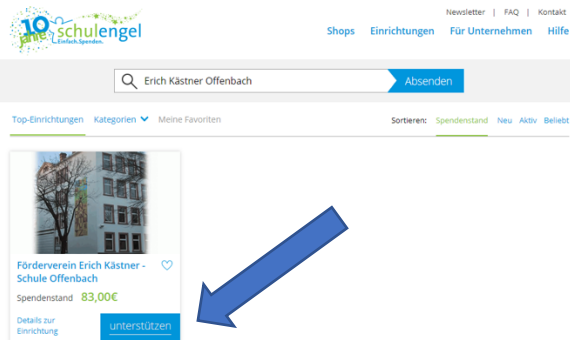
10 Jahre schulengel
Einfach.Spenden.

Newsletter | FAQ | Kontakt

Shops Einrichtungen Für Unternehmen Hilfe

Erich Kästner Offenbach

Absenden

Top-Einrichtungen Kategorien Meine Favoriten

Sortieren: Spendenstand Neu Aktiv Beliebt

Förderverein Erich Kästner - Schule Offenbach

Spendenstand 83,00€

Details zur Einrichtung

unterstützen